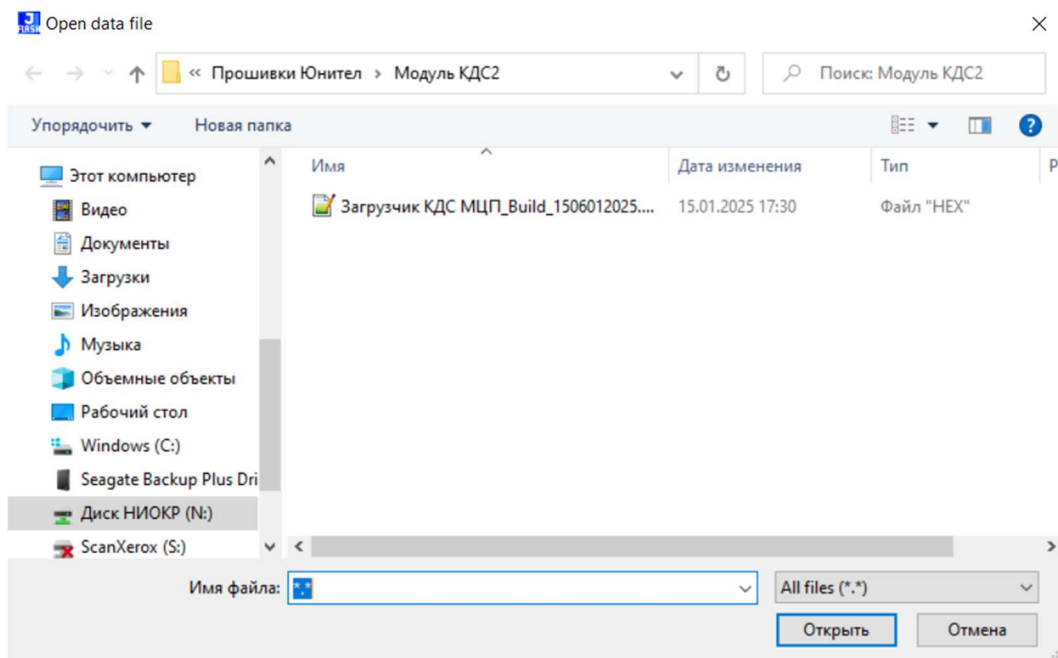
Open data file

« Прошивки Юнител › Модуль КДС2

Поиск: Модуль КДС2

Упорядочить ▾ Новая папка

Этот компьютер
Видео
Документы
Загрузки
Изображения
Музыка
Объемные объекты
Рабочий стол
Windows (C:)
Seagate Backup Plus Dri
Диск НИОКР (N:)
ScanXerox (S:)

| Имя | Дата изменения | Тип | Р |
|---|---|---|---|
| Загрузчик КДС МЦП_Build_1506012025.... | 15.01.2025 17:30 | Файл "HEX" | |

Имя файла: *.*

All files (*.*)

Открыть Отмена